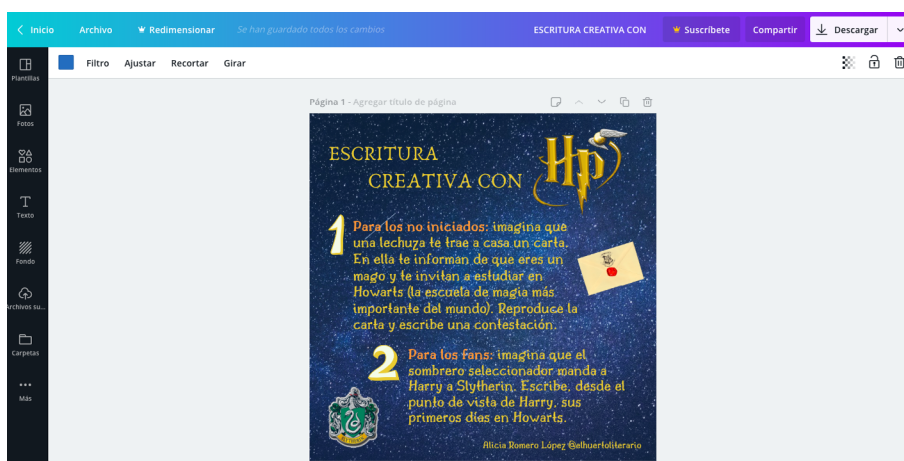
Inicio Archivo Redimensionar Se han guardado todos los cambios ESCRITURA CREATIVA CON Suscríbete Compartir Descargar

Filtro Ajustar Recortar Girar

Plantillas
Fotos
Elementos
Texto
Fondo
Archivos su...
Carpetas
Más

Página 1 - Agregar título de página

ESCRITURA CREATIVA CON

HP

1 Para los no iniciados: imagina que una lechuza te trae a casa un carta. En ella te informan de que eres un mago y te invitan a estudiar en Howarts (la escuela de magia más importante del mundo). Reproduce la carta y escribe una contestación.

2 Para los fans: imagina que el sombrero seleccionador manda a Harry a Slytherin. Escribe, desde el punto de vista de Harry, sus primeros días en Howarts.

Alicia Romero López @elhuertoliterario